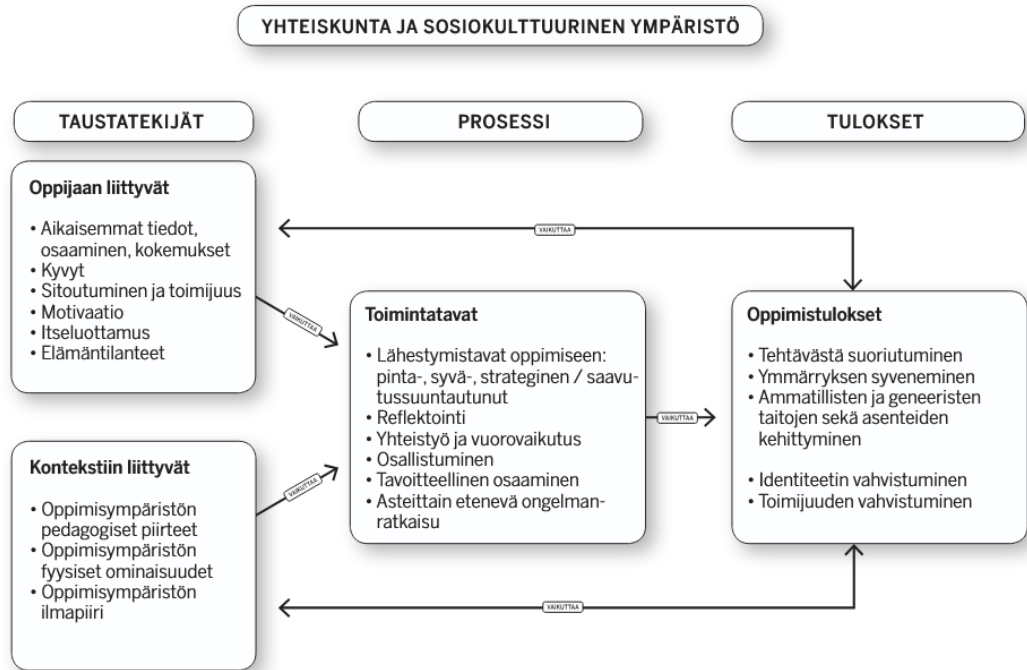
YHTEISKUNTA JA SOSIOKULTTUURINEN YMPÄRISTÖ

TAUSTATEKIJÄT

PROSESSI

TULOKSET

Oppijaan liittyvät

• Aikaisemmat tiedot, osaaminen, kokemukset
• Kyvyt
• Sitoutuminen ja toimijuus
• Motivaatio
• Itseluottamus
• Elämäntilanteet

VAIKUTTAA

VAIKUTTAA

Toimintatavat

• Lähestymistavat oppimiseen: pinta-, syvä-, strateginen / saavutussuuntautunut
• Reflektointi
• Yhteistyö ja vuorovaikutus
• Osallistuminen
• Tavoitteellinen osaaminen
• Asteittain etenevä ongelmanratkaisu

VAIKUTTAA

Oppimistulokset

• Tehtävästä suoriutuminen
• Ymmärryksen syveneminen
• Ammatillisten ja geneeristen taitojen sekä asenteiden kehittyminen

• Identiteetin vahvistuminen
• Toimijuuden vahvistuminen

Kontekstiin liittyvät

• Oppimisympäristön pedagogiset piirteet
• Oppimisympäristön fyysiset ominaisuudet
• Oppimisympäristön ilmapiiri

VAIKUTTAA

VAIKUTTAA